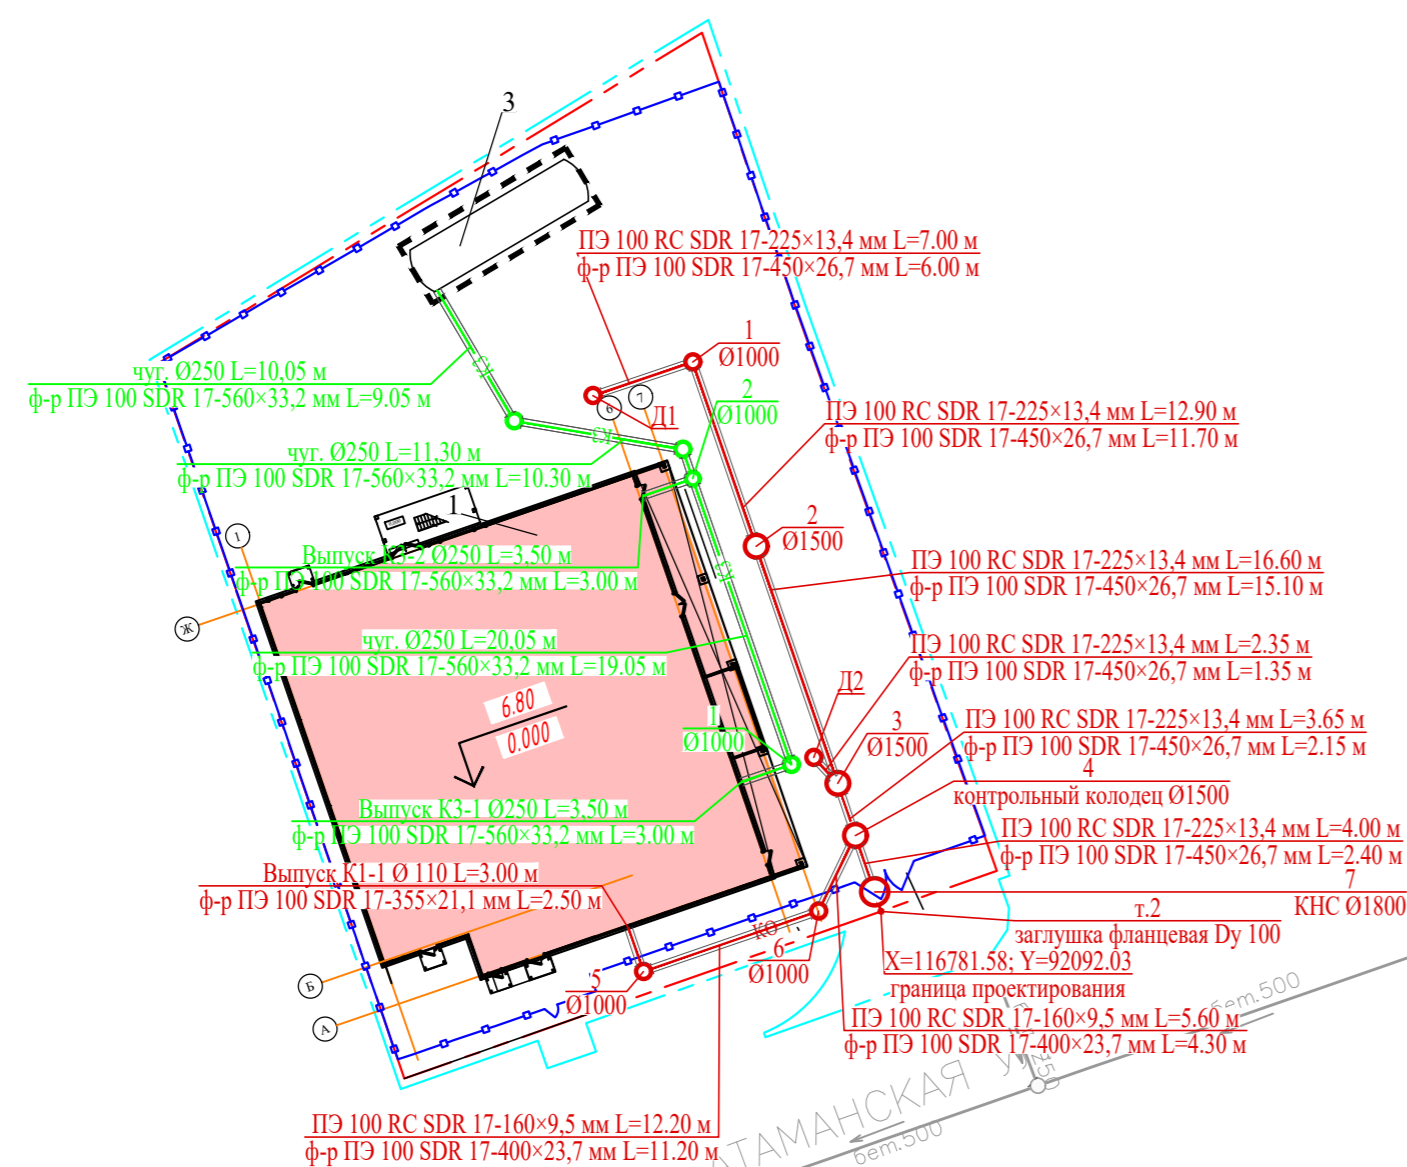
3

ПЭ 100 RC SDR 17-225×13,4 мм L=7.00 м
ф-р ПЭ 100 SDR 17-450×26,7 мм L=6.00 м

1
Ø1000

2
Ø1000

Д1

6
7

чуг. Ø250 L=10,05 м
ф-р ПЭ 100 SDR 17-560×33,2 мм L=9.05 м

ПЭ 100 RC SDR 17-225×13,4 мм L=12.90 м
ф-р ПЭ 100 SDR 17-450×26,7 мм L=11.70 м

чуг. Ø250 L=11,30 м
ф-р ПЭ 100 SDR 17-560×33,2 мм L=10.30 м

1

2
Ø1500

Выпуск К3-2 Ø250 L=3,50 м
ф-р ПЭ 100 SDR 17-560×33,2 мм L=3.00 м

ПЭ 100 RC SDR 17-225×13,4 мм L=16.60 м
ф-р ПЭ 100 SDR 17-450×26,7 мм L=15.10 м

1
Ж

чуг. Ø250 L=20,05 м
ф-р ПЭ 100 SDR 17-560×33,2 мм L=19.05 м

ПЭ 100 RC SDR 17-225×13,4 мм L=2.35 м
ф-р ПЭ 100 SDR 17-450×26,7 мм L=1.35 м

Д2

6.80
0.000

1
Ø1000

3
Ø1500

ПЭ 100 RC SDR 17-225×13,4 мм L=3.65 м
ф-р ПЭ 100 SDR 17-450×26,7 мм L=2.15 м

4
контрольный колодец Ø1500

Выпуск К3-1 Ø250 L=3,50 м
ф-р ПЭ 100 SDR 17-560×33,2 мм L=3.00 м

ПЭ 100 RC SDR 17-225×13,4 мм L=4.00 м
ф-р ПЭ 100 SDR 17-450×26,7 мм L=2.40 м

7
КНС Ø1800

Выпуск К1-1 Ø 110 L=3.00 м
ф-р ПЭ 100 SDR 17-355×21,1 мм L=2.50 м

т.2
заглушка фланцевая Dy 100

КО

6
Ø1000

X=116781.58; Y=92092.03
граница проектирования

5
Ø1000

Б
А

ПЭ 100 RC SDR 17-160×9,5 мм L=5.60 м
ф-р ПЭ 100 SDR 17-400×23,7 мм L=4.30 м

бет.500

ПЭ 100 RC SDR 17-160×9,5 мм L=12.20 м
ф-р ПЭ 100 SDR 17-400×23,7 мм L=11.20 м

АТАМАНСКАЯ УЛ.
бет.500